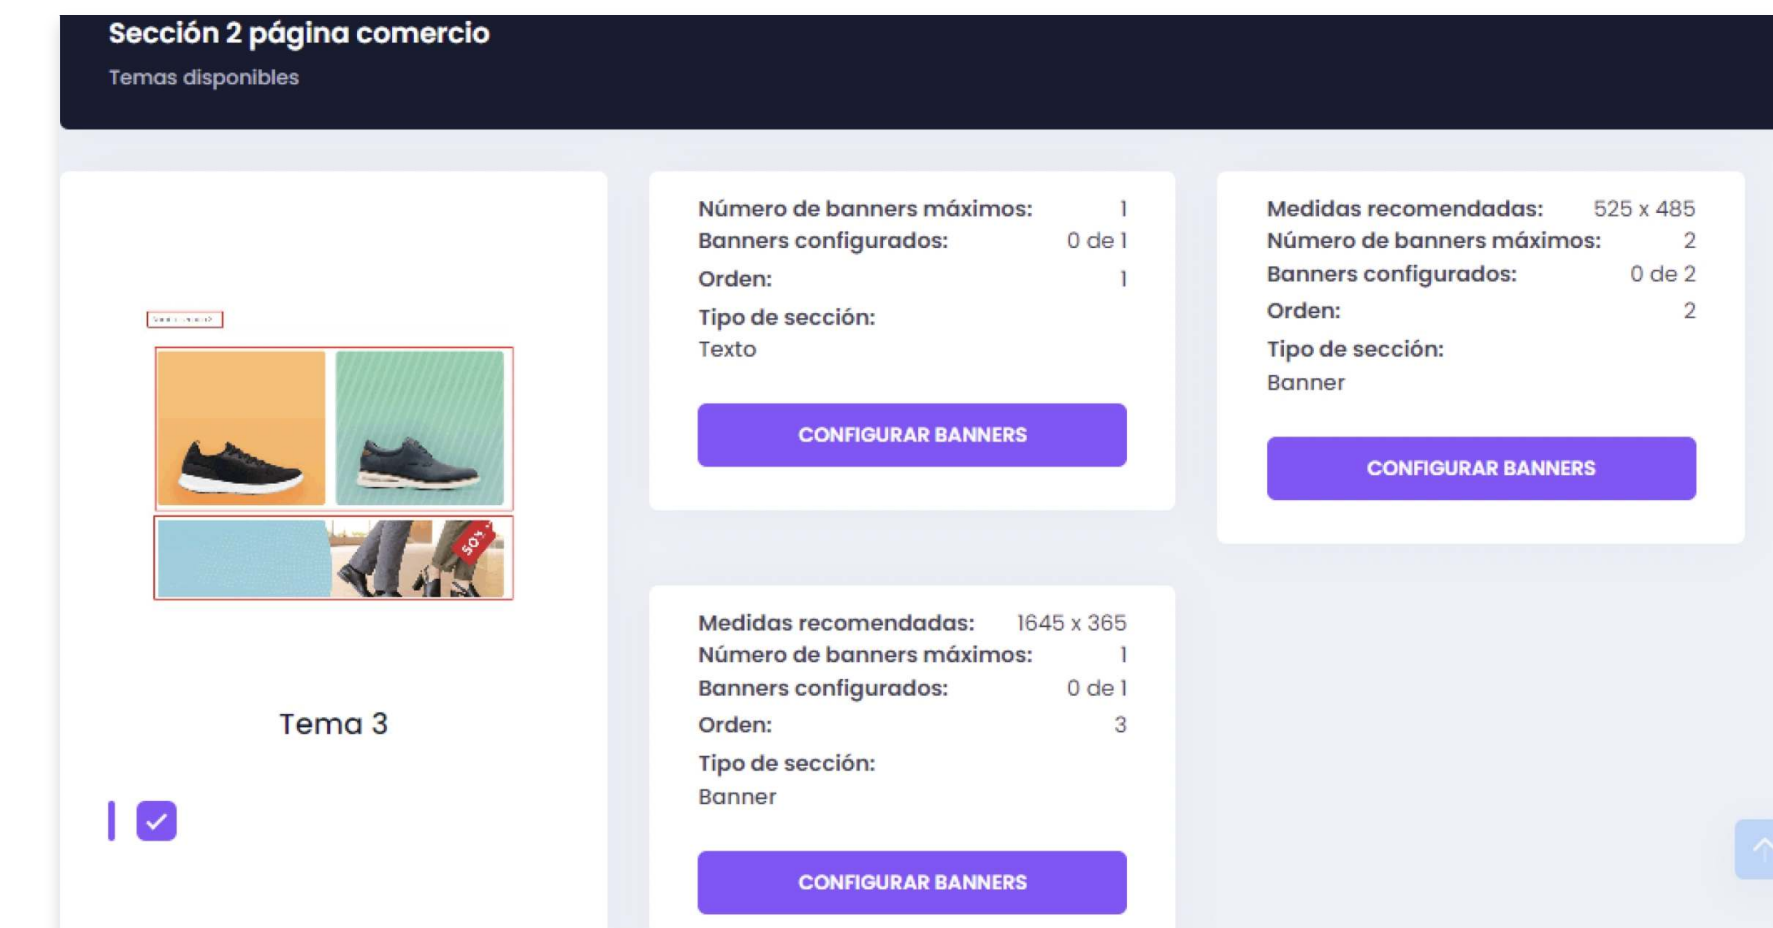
Sección 2 página comercio

Temas disponibles

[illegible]

50%

Tema 3

Número de banners máximos: 1
Banners configurados: 0 de 1
Orden: 1
Tipo de sección:
Texto

CONFIGURAR BANNERS

Medidas recomendadas: 1645 x 365
Número de banners máximos: 1
Banners configurados: 0 de 1
Orden: 3
Tipo de sección:
Banner

CONFIGURAR BANNERS

Medidas recomendadas: 525 x 485
Número de banners máximos: 2
Banners configurados: 0 de 2
Orden: 2
Tipo de sección:
Banner

CONFIGURAR BANNERS